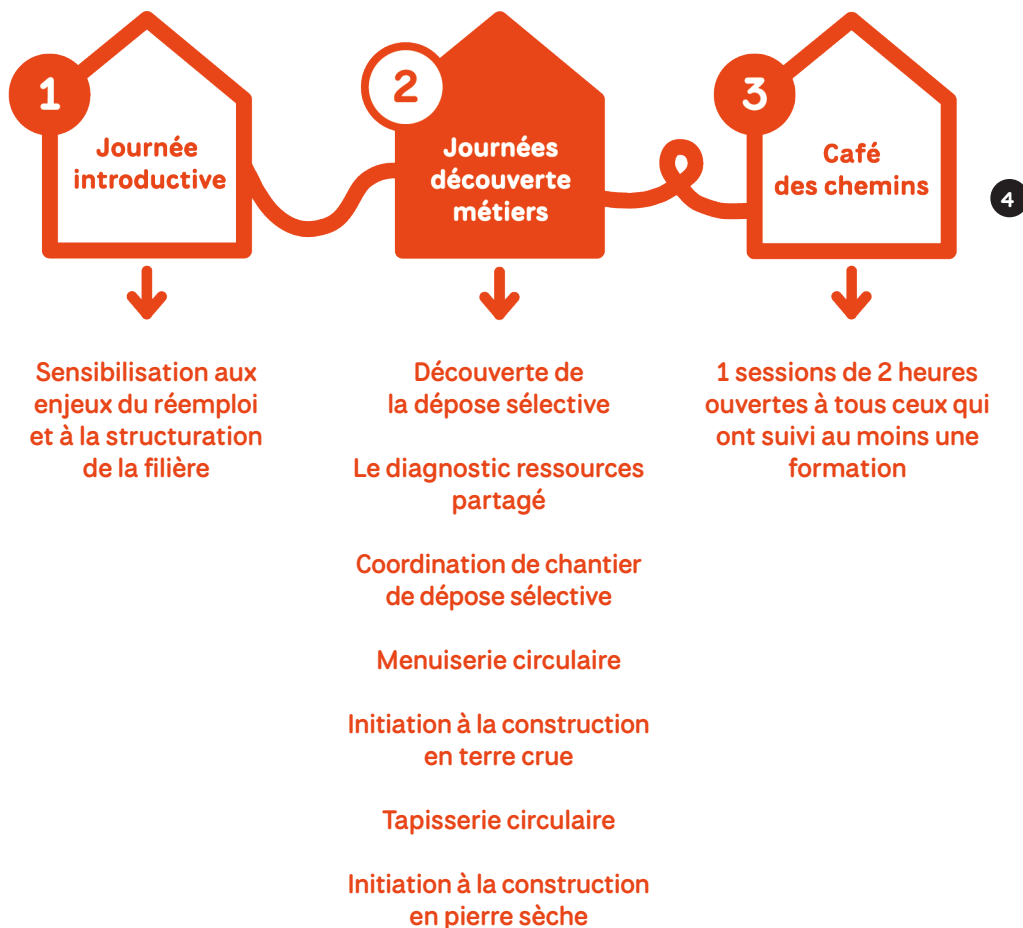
1
Journée introductive

2
Journées découverte métiers

3
Café des chemins

4

Sensibilisation aux enjeux du réemploi et à la structuration de la filière

Découverte de la dépose sélective

Le diagnostic ressources partagé

Coordination de chantier de dépose sélective

Menuiserie circulaire

Initiation à la construction en terre crue

Tapisserie circulaire

Initiation à la construction en pierre sèche

1 sessions de 2 heures ouvertes à tous ceux qui ont suivi au moins une formation